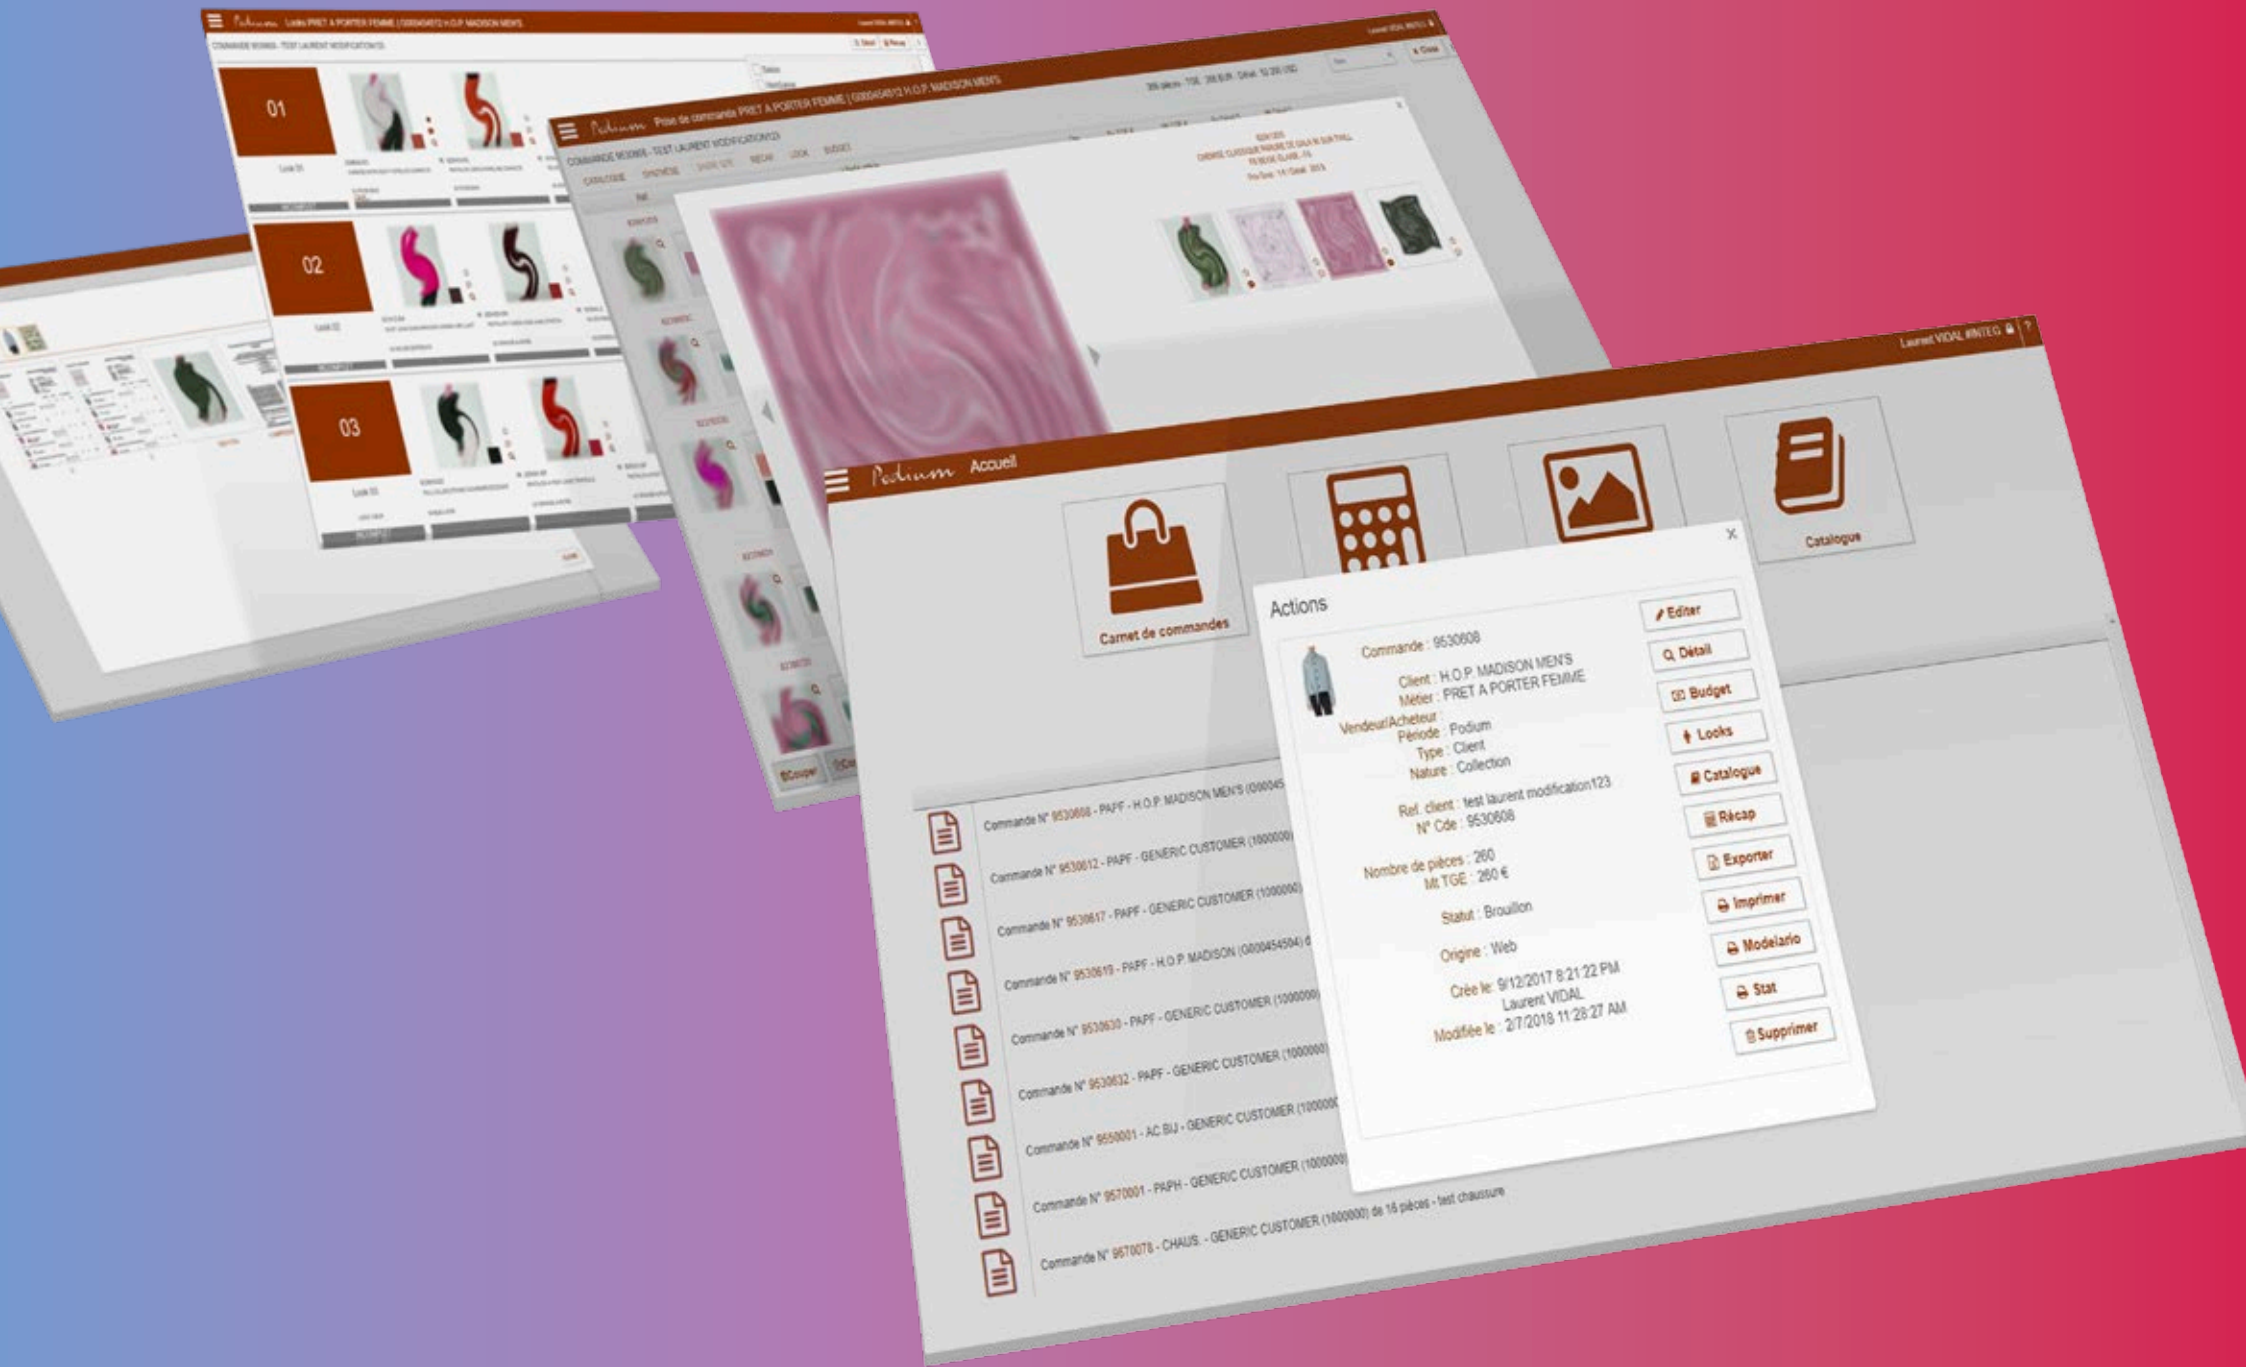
Podium Looks PRET A PORTER FEMME | (0000454512) H.O.P. MADISON MEN'S

01

02

03

Podium Prise de commande PRET A PORTER FEMME | (0000454512) H.O.P. MADISON MEN'S

COMMANDE 9530608 - TEST LAURENT MODIFICATION123

Laurent VIDAL #INTEG

Podium Accueil

Carnet de commandes

Catalogue

Actions

Commande : 9530608

Client : H.O.P. MADISON MEN'S
Métier : PRET A PORTER FEMME
Vendeur/Acheteur :
Période : Podium
Type : Client
Nature : Collection

Ref. client : test laurent modification123
N° Cde : 9530608

Nombre de pièces : 260
Mt TGE : 260 €

Statut : Brouillon

Origine : Web

Crée le : 9/12/2017 8:21:22 PM
Laurent VIDAL
Modifiée le : 2/7/2018 11:28:27 AM

Editer
Détail
Budget
Looks
Catalogue
Récap
Exporter
Imprimer
Modelario
Stat
Supprimer

Commande N° 9530608 - PAPF - H.O.P. MADISON MEN'S (000045
Commande N° 9530612 - PAPF - GENERIC CUSTOMER (1000000)
Commande N° 9530617 - PAPF - GENERIC CUSTOMER (1000000)
Commande N° 9530619 - PAPF - H.O.P. MADISON (0000454504) d
Commande N° 9530630 - PAPF - GENERIC CUSTOMER (1000000)
Commande N° 9530632 - PAPF - GENERIC CUSTOMER (1000000)
Commande N° 9550001 - AC BIJ - GENERIC CUSTOMER (1000000
Commande N° 9570001 - PAPH - GENERIC CUSTOMER (1000000)
Commande N° 9570078 - CHAUS. - GENERIC CUSTOMER (1000000) de 16 pièces - test chaussure